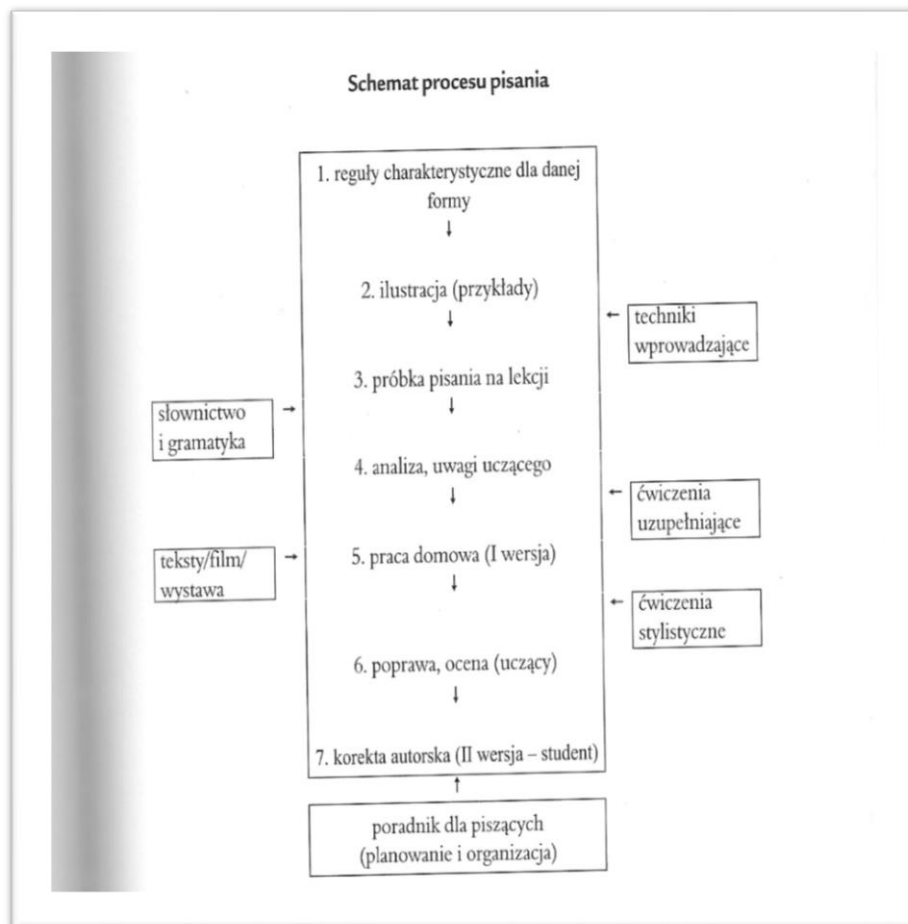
Schemat procesu pisania

1. reguły charakterystyczne dla danej formy
↓
2. ilustracja (przykłady)
↓
3. próbka pisania na lekcji
↓
4. analiza, uwagi uczącego
↓
5. praca domowa (I wersja)
↓
6. poprawa, ocena (uczący)
↓
7. korekta autorska (II wersja – student)

techniki wprowadzające

słownictwo i gramatyka

ćwiczenia uzupełniające

teksty/film/wystawa

ćwiczenia stylistyczne

poradnik dla piszących (planowanie i organizacja)